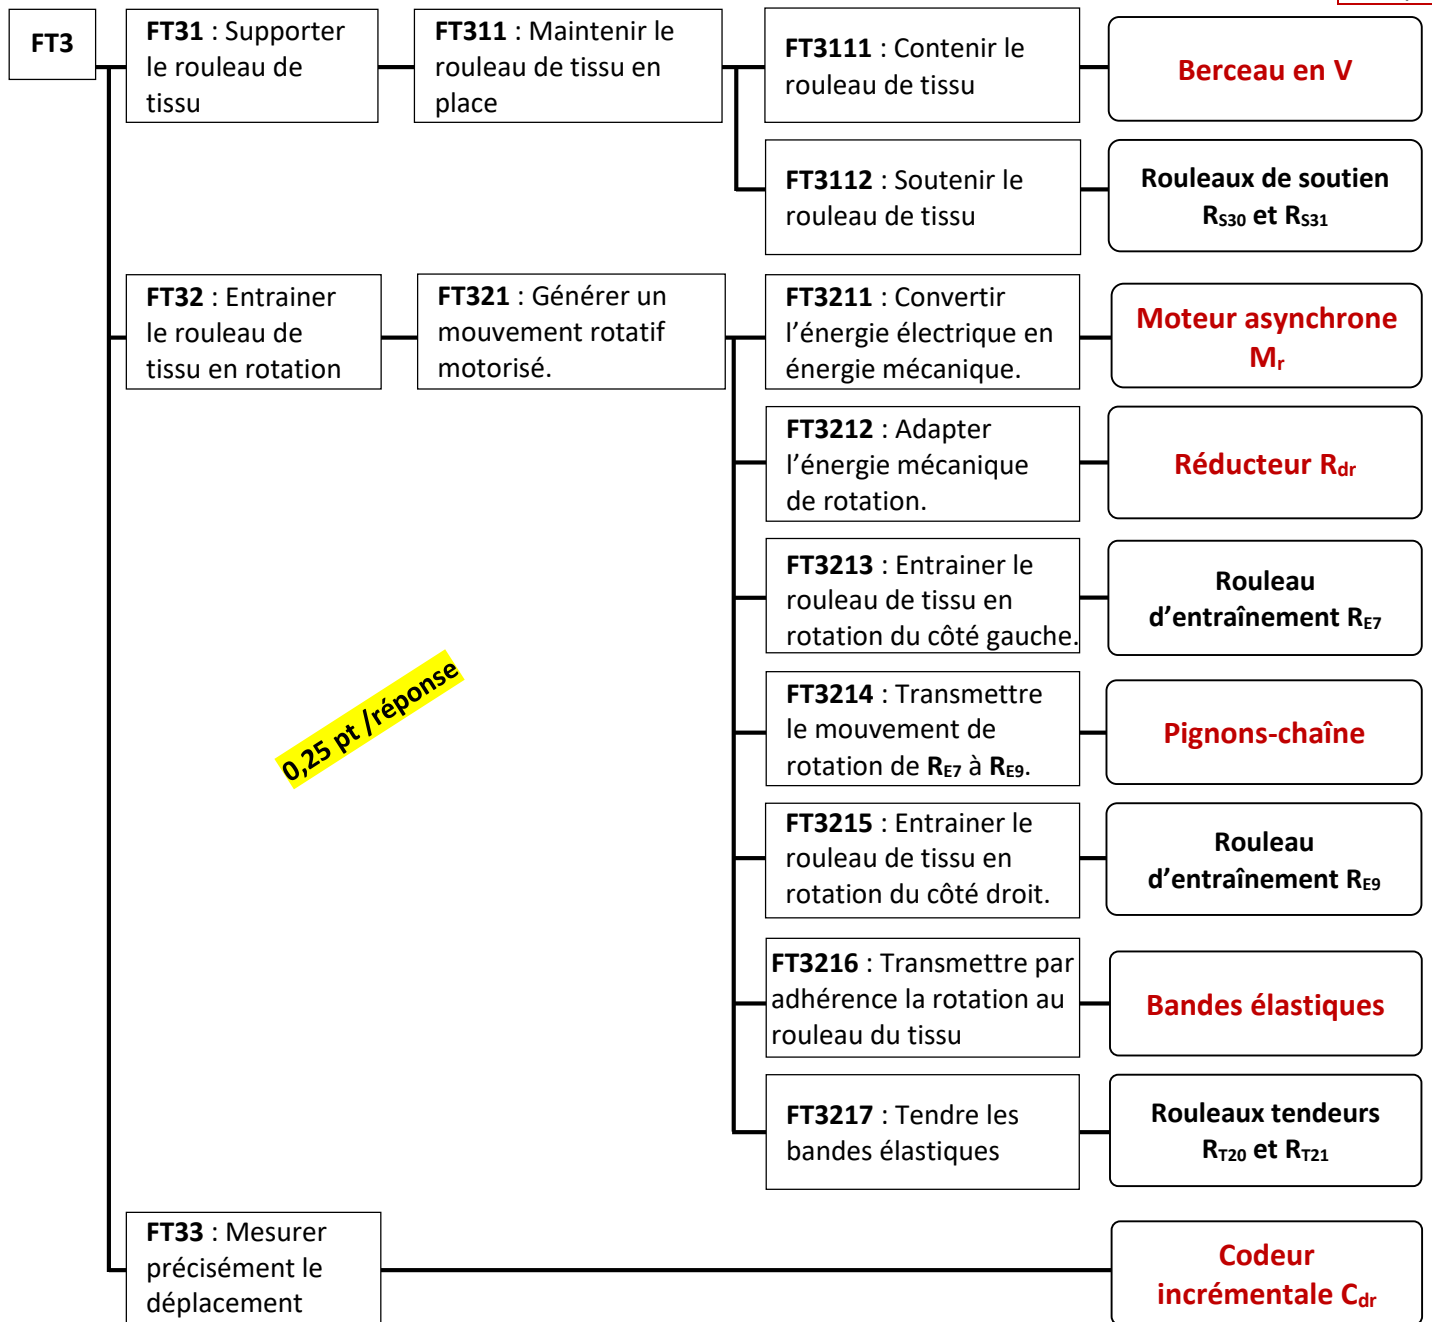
FT3

FT31 : Supporter le rouleau de tissu

FT311 : Maintenir le rouleau de tissu en place

FT3111 : Contenir le rouleau de tissu

Berceau en V

FT3112 : Soutenir le rouleau de tissu

Rouleaux de soutien $R_{S30}$ et $R_{S31}$

FT32 : Entrainer le rouleau de tissu en rotation

FT321 : Générer un mouvement rotatif motorisé.

FT3211 : Convertir l'énergie électrique en énergie mécanique.

Moteur asynchrone $M_r$

FT3212 : Adapter l'énergie mécanique de rotation.

Réducteur $R_{dr}$

FT3213 : Entrainer le rouleau de tissu en rotation du côté gauche.

Rouleau d'entraînement $R_{E7}$

0,25 pt /réponse

FT3214 : Transmettre le mouvement de rotation de $R_{E7}$ à $R_{E9}$.

Pignons-chaîne

FT3215 : Entrainer le rouleau de tissu en rotation du côté droit.

Rouleau d'entraînement $R_{E9}$

FT3216 : Transmettre par adhérence la rotation au rouleau du tissu

Bandes élastiques

FT3217 : Tendre les bandes élastiques

Rouleaux tendeurs $R_{T20}$ et $R_{T21}$

FT33 : Mesurer précisément le déplacement

Codeur incrémentale $C_{dr}$